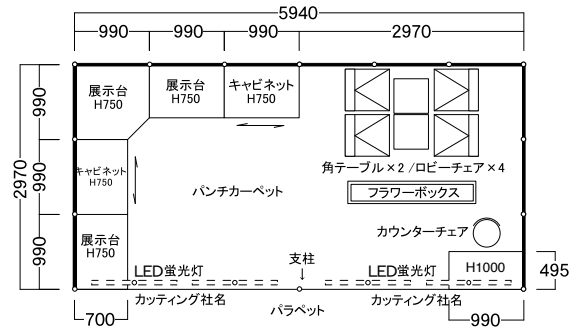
5940
990
990
990
2970
2970
990
990
990
展示台
H750
展示台
H750
キャビネット
H750
キャビネット
H750
展示台
H750
角テーブル × 2 /ロビーチェア × 4
パンチカーペット
フラワーボックス
カウンターチェア
支柱
LED蛍光灯
LED蛍光灯
H1000
495
カッティング社名
カッティング社名
パラペット
700
990